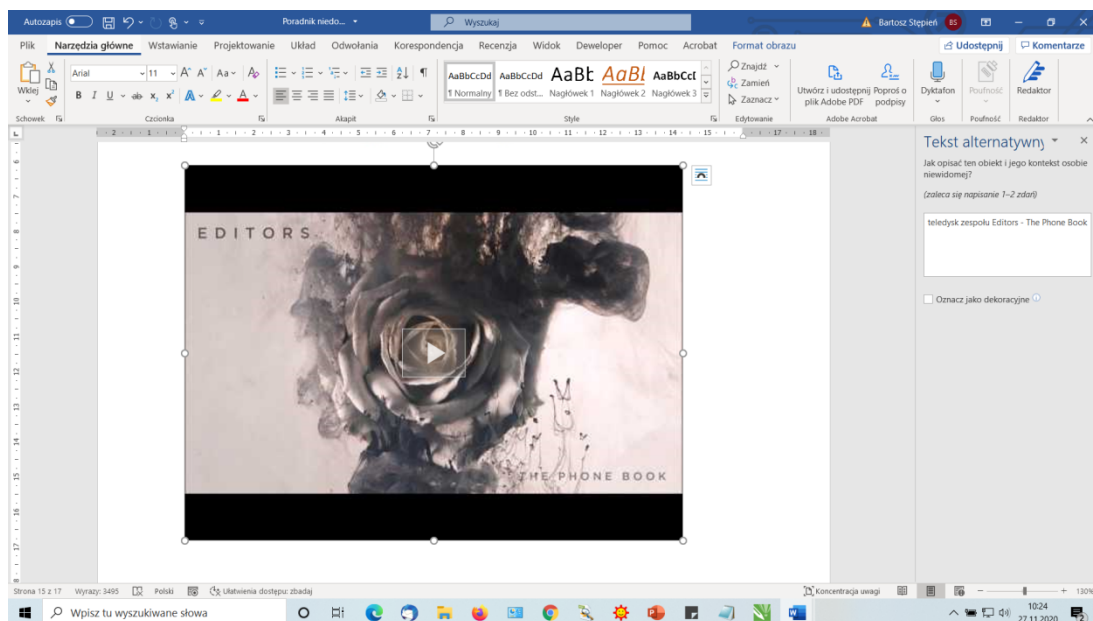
Autozapis Poradnik niedo... Wyszukaj Bartosz Stępień BS

Plik Narzędzia główne Wstawianie Projektowanie Układ Odwołania Korespondencja Recenzja Widok Deweloper Pomoc Acrobat Format obrazu Udostępnij Komentarze

Wklej Arial 11 AaBbCcDd AaBbCcDd AaBb AaBl AaBbCcI ¶ Normalny ¶ Bez odst... Nagłówek 1 Nagłówek 2 Nagłówek 3 Znajdź Zamień Zaznacz Utwórz i udostępnij plik Adobe PDF Poproś o podpisy Dyktafon Poufność Redaktor

Schowek Czcionka Akapit Style Edytowanie Adobe Acrobat Głos Poufność Redaktor

EDITORS

THE PHONE BOOK

Tekst alternatywny

Jak opisać ten obiekt i jego kontekst osobie niewidomej?

(zaleca się napisanie 1–2 zdań)

teledysk zespołu Editors - The Phone Book

Oznacz jako dekoracyjne

Strona 15 z 17 Wyrazy: 3495 Polski Ułatwienia dostępu: zbadaj Koncentracja uwagi 130%

Wpisz tu wyszukiwane słowa 10:24 27.11.2020